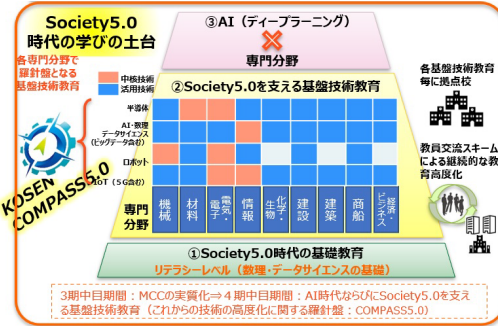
Society5.0
時代の学びの土台

各専門分野で
羅針盤となる
基盤技術教育

③AI（ディープラーニング）
✕
専門分野

中核技術
活用技術

②Society5.0を支える基盤技術教育

半導体
AI・数理データサイエンス（ビッグデータ含む）
ロボット
IoT（5G含む）

各基盤技術教育毎に拠点校

教員交流スキームによる継続的な教育高度化

KOSEN
COMPASS5.0

専門分野

| 機械 | 材料 | 電気・電子 | 情報 | 化学・生物 | 建設 | 建築 | 商船 | 経営・ビジネス |
|---|---|---|---|---|---|---|---|---|

①Society5.0時代の基礎教育
リテラシーレベル（数理・データサイエンスの基礎）

3期中目期間：MCCの実質化⇒４期中目期間：AI時代ならびにSociety5.0を支える基盤技術教育（これからの技術の高度化に関する羅針盤：COMPASS5.0）